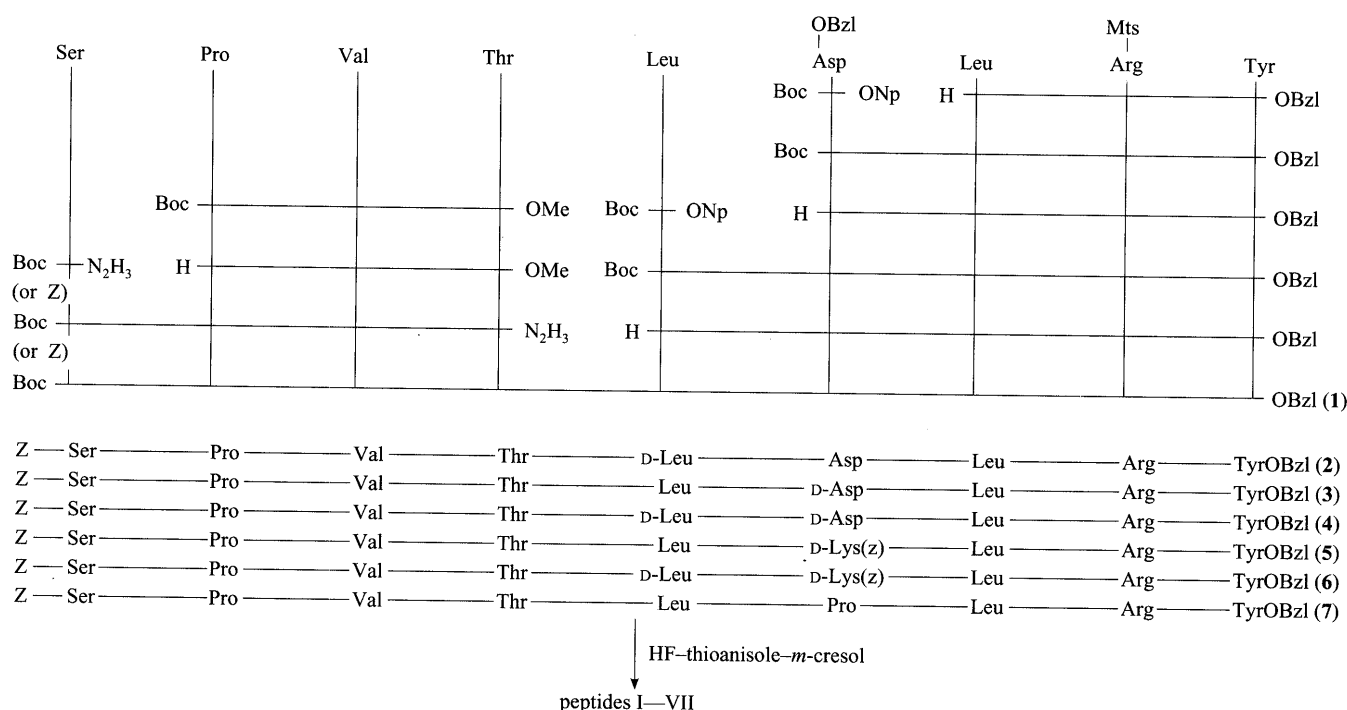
Ser Pro Val Thr Leu OBzl Asp Leu Mts Arg Tyr

Boc ONp H OBzl
Boc OBzl
Boc OMe Boc ONp H OBzl
Boc $N_2H_3$ H OMe Boc OBzl
(or Z)
Boc $N_2H_3$ H OBzl
(or Z)
Boc OBzl (1)

Z — Ser — Pro — Val — Thr — D-Leu — Asp — Leu — Arg — TyrOBzl (2)
Z — Ser — Pro — Val — Thr — Leu — D-Asp — Leu — Arg — TyrOBzl (3)
Z — Ser — Pro — Val — Thr — D-Leu — D-Asp — Leu — Arg — TyrOBzl (4)
Z — Ser — Pro — Val — Thr — Leu — D-Lys(z) — Leu — Arg — TyrOBzl (5)
Z — Ser — Pro — Val — Thr — D-Leu — D-Lys(z) — Leu — Arg — TyrOBzl (6)
Z — Ser — Pro — Val — Thr — Leu — Pro — Leu — Arg — TyrOBzl (7)

HF–thioanisole–m-cresol

peptides I—VII